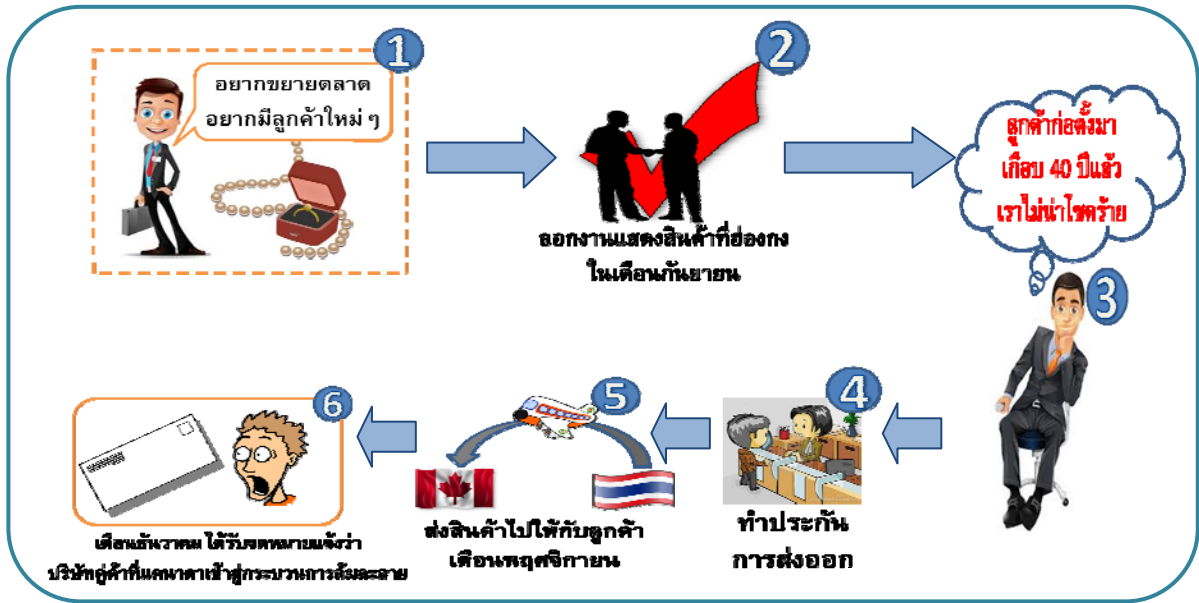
1

อยากขยายตลาด
อยากมีลูกค้าใหม่ ๆ

2

ออกงานแสดงสินค้าที่ฮ่องกง
ในเดือนกันยายน

ลูกค้าก่อตั้งมา
เกือบ 40 ปีแล้ว
เราไม่น่าโชคร้าย

3

4

ทำประกัน
การส่งออก

5

ส่งสินค้าไปให้กับลูกค้า
เดือนพฤศจิกายน

6

เดือนธันวาคม ได้รับจดหมายแจ้งว่า
บริษัทลูกค้าที่แคนาดาเข้าสู่กระบวนการล้มละลาย